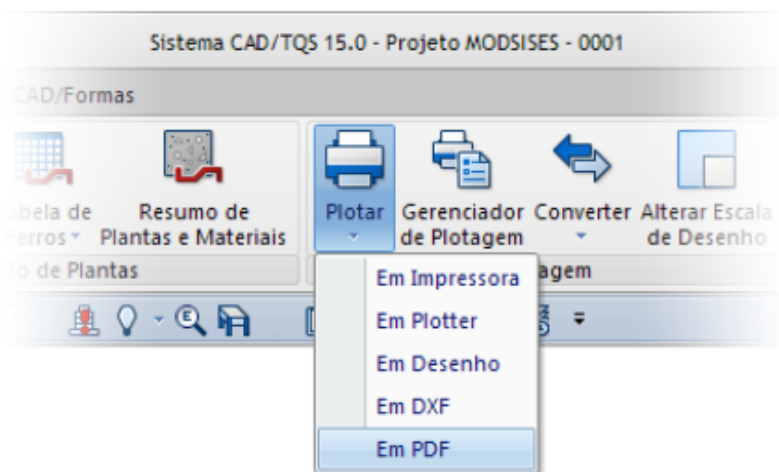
Sistema CAD/TQS 15.0 - Projeto MODSISES - 0001

CAD/Formas

abela de Ferros

Resumo de Plantas e Materiais

Plotar

Gerenciador de Plotagem

Converter

Alterar Escala de Desenho

o de Plantas

agem

Em Impressora

Em Plotter

Em Desenho

Em DXF

Em PDF